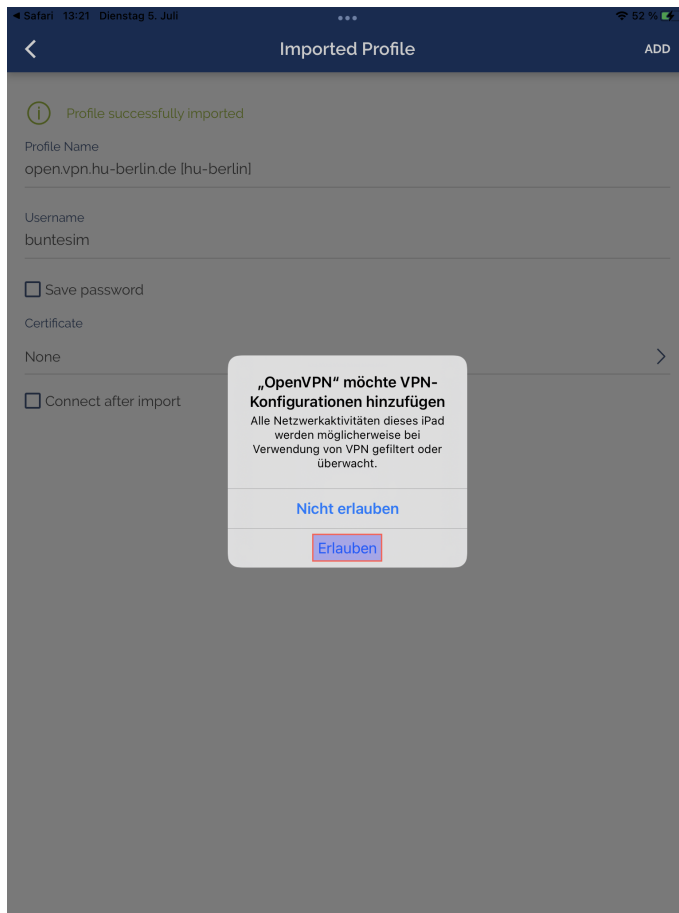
◀ Safari 13:21 Dienstag 5. Juli

52 %

Imported Profile

ADD

Profile successfully imported

Profile Name
open.vpn.hu-berlin.de [hu-berlin]

Username
buntesim

Save password

Certificate

None

Connect after import

„OpenVPN“ möchte VPN-Konfigurationen hinzufügen

Alle Netzwerkaktivitäten dieses iPad werden möglicherweise bei Verwendung von VPN gefiltert oder überwacht.

Nicht erlauben

Erlauben